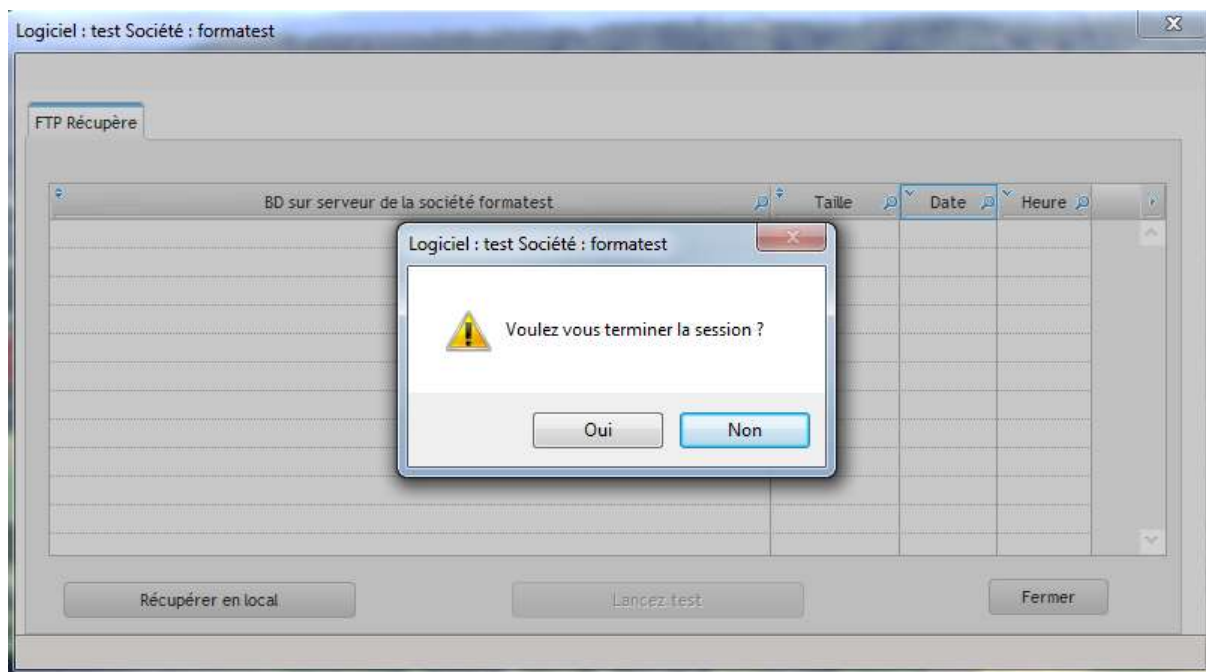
Logiciel : test Société : formatest

FTP Récupère

| BD sur serveur de la société formatest | Taille | Date | Heure |
|---|---|---|---|

Logiciel : test Société : formatest

Voulez vous terminer la session ?

Oui

Non

Récupérer en local

Lancez test

Fermer